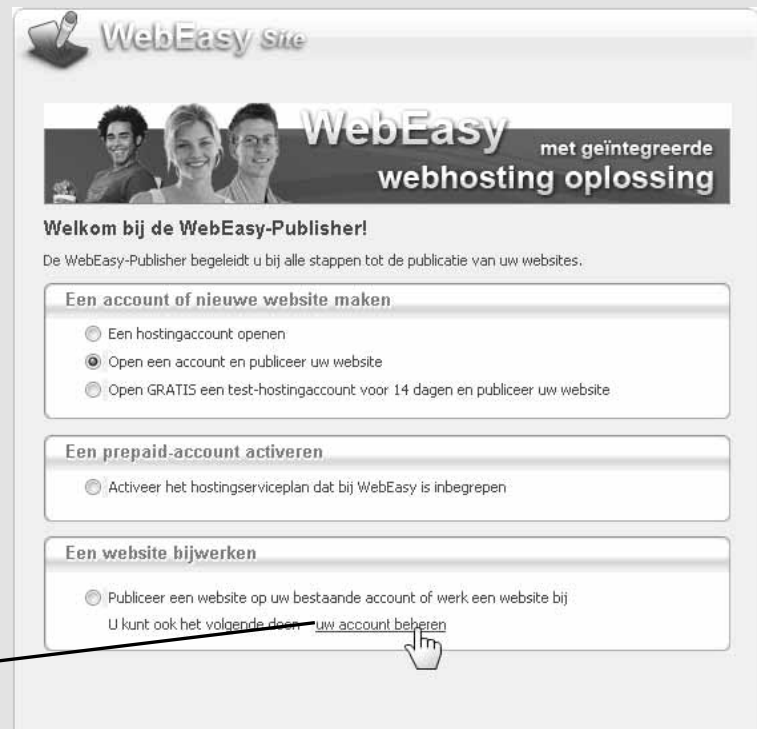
WebEasy Site

WebEasy met geïntegreerde webhosting oplossing

Welkom bij de WebEasy-Publisher!

De WebEasy-Publisher begeleidt u bij alle stappen tot de publicatie van uw websites.

Een account of nieuwe website maken

Een hostingaccount openen

Open een account en publiceer uw website

Open GRATIS een test-hostingaccount voor 14 dagen en publiceer uw website

Een prepaid-account activeren

Activeer het hostingserviceplan dat bij WebEasy is inbegrepen

Een website bijwerken

Publiceer een website op uw bestaande account of werk een website bij

U kunt ook het volgende doen: uw account beheren